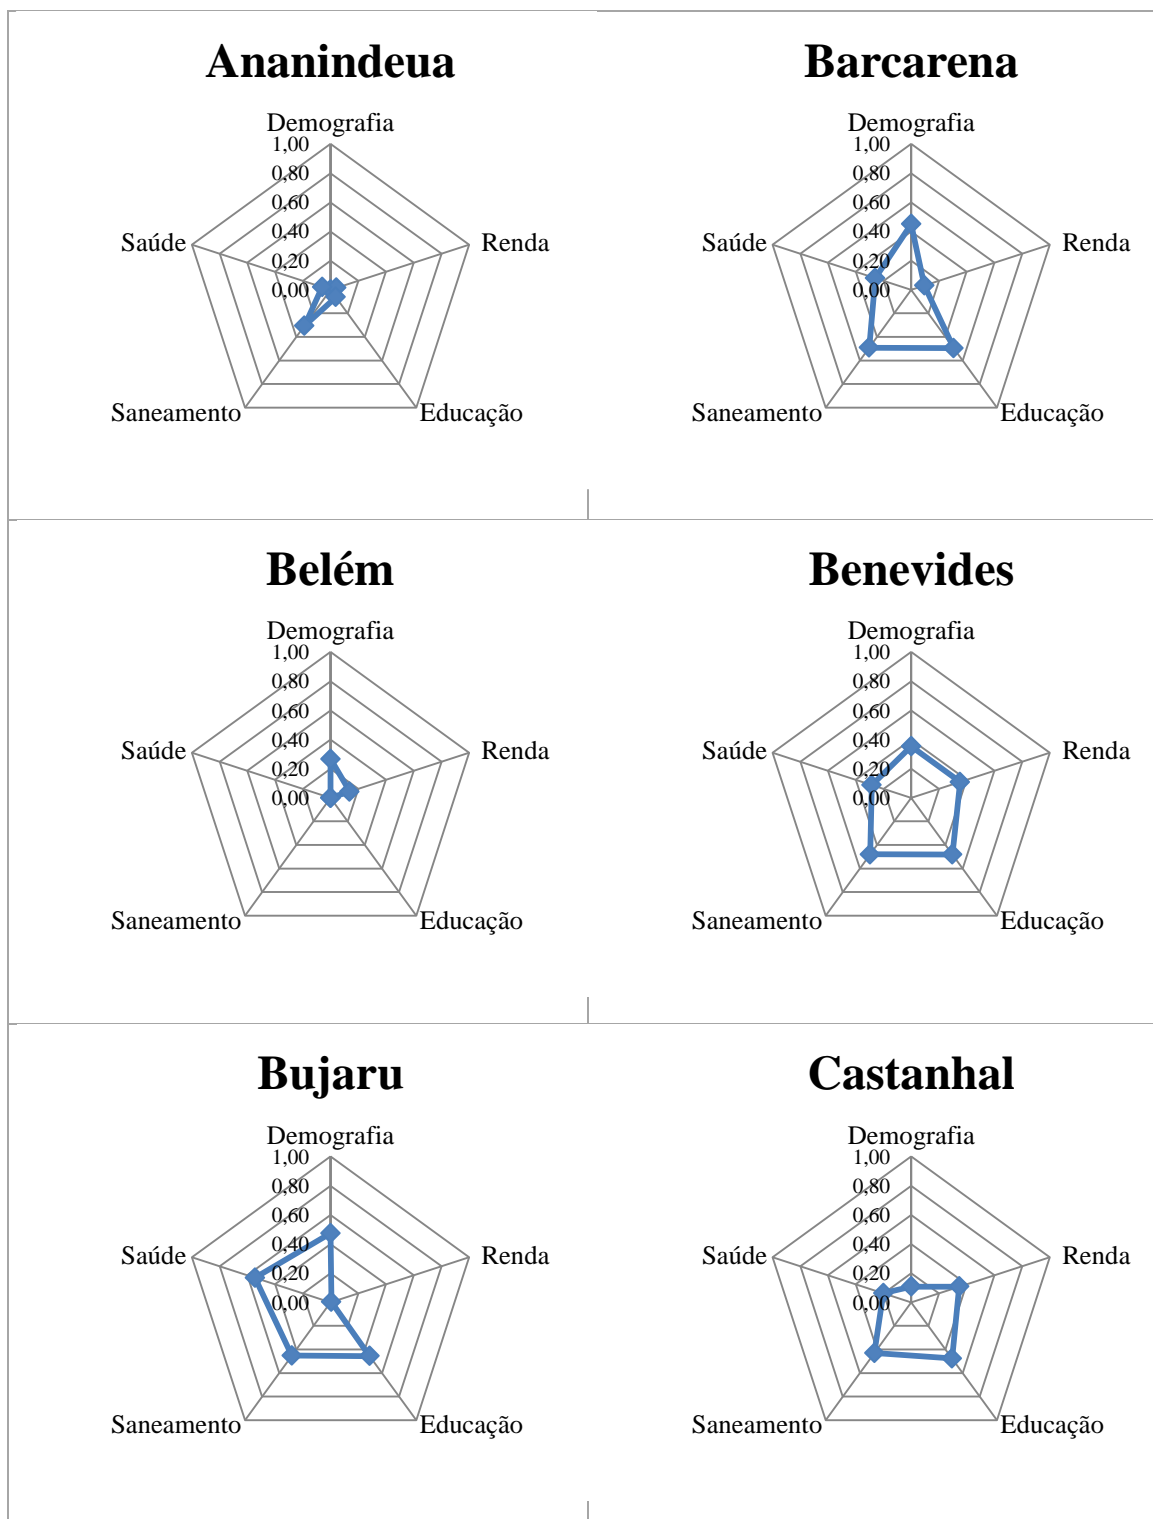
Ananindeua

Demografia
1,00
0,80
0,60
0,40
0,20
0,00
Renda
Educação
Saneamento
Saúde

Barcarena

Demografia
1,00
0,80
0,60
0,40
0,20
0,00
Renda
Educação
Saneamento
Saúde

Belém

Demografia
1,00
0,80
0,60
0,40
0,20
0,00
Renda
Educação
Saneamento
Saúde

Benevides

Demografia
1,00
0,80
0,60
0,40
0,20
0,00
Renda
Educação
Saneamento
Saúde

Bujaru

Demografia
1,00
0,80
0,60
0,40
0,20
0,00
Renda
Educação
Saneamento
Saúde

Castanhal

Demografia
1,00
0,80
0,60
0,40
0,20
0,00
Renda
Educação
Saneamento
Saúde